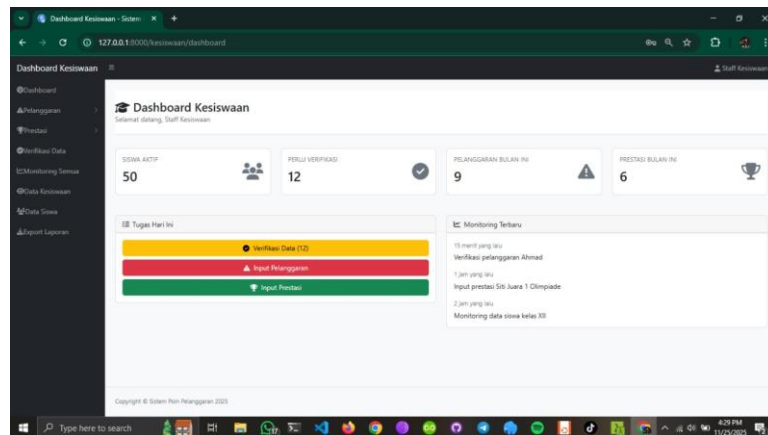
Dashboard Kesiswaan - Sistem ×

127.0.0.1:8000/kesiswaan/dashboard

Dashboard Kesiswaan

Staff Kesiswaan

Dashboard
Pelanggaran
Prestasi
Verifikasi Data
Monitoring Semua
Data Kesiswaan
Data Siswa
Export Laporan

Dashboard Kesiswaan
Selamat datang, Staff Kesiswaan

SISWA AKTIF
50

PERLU VERIFIKASI
12

PELANGGARAN BULAN INI
9

PRESTASI BULAN INI
6

Tugas Hari Ini

Verifikasi Data (12)
Input Pelanggaran
Input Prestasi

Monitoring Terbaru

15 menit yang lalu
Verifikasi pelanggaran Ahmad

1 jam yang lalu
Input prestasi Siti Juara 1 Olimpiade

2 jam yang lalu
Monitoring data siswa kelas XII

Copyright © Sistem Poin Pelanggaran 2025

Type here to search

4:29 PM
11/25/2025